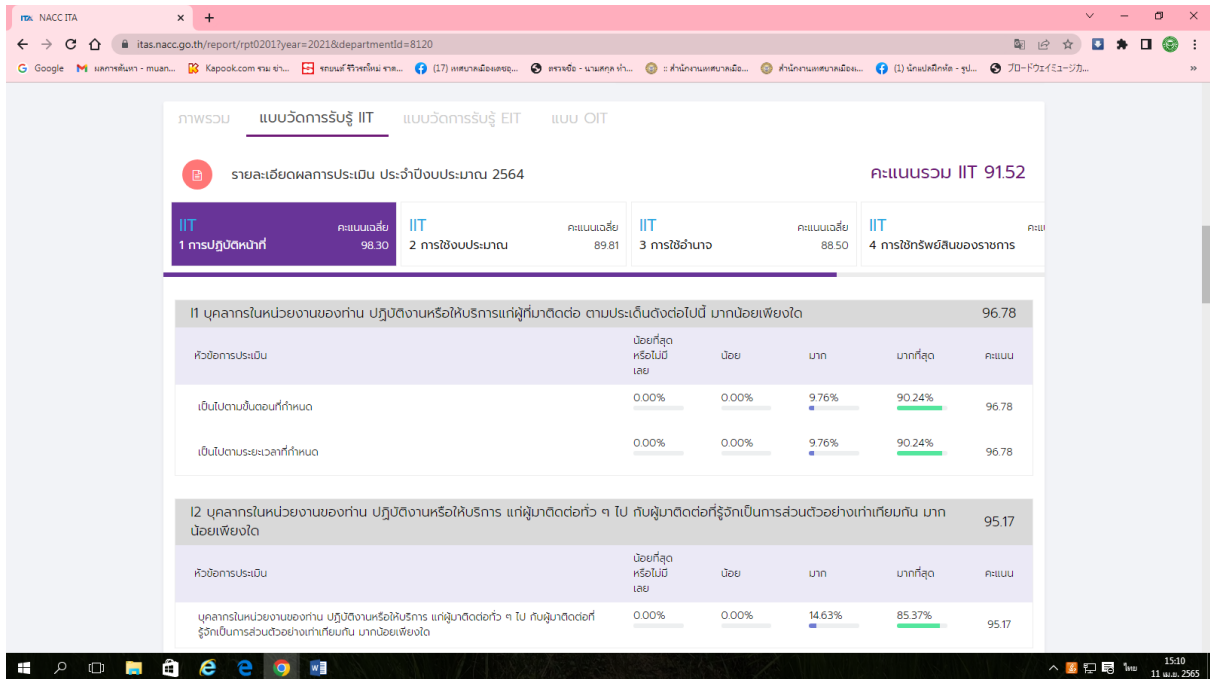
NACC ITA ×  +

itas.nacc.go.th/report/rpt0201?year=2021&departmentId=8120

Google  ผลการค้นหา - muan...  Kapook.com รวม ข่า...  รถยนต์ รีวิวรถใหม่ ราค...  (17) เทศบาลเมืองเดชอุ...  ตรวจปัจ - นามสกุล ทำ...  :: สำนักงานเทศบาลเมือ...  สำนักงานเทศบาลเมืองแ...  (1) นักแปลภิกษ์ด - รูป...  ブロードウェイミュージカ...

ภาพรวม  แบบวัดการรับรู้ IIT  แบบวัดการรับรู้ EIT  แบบ OIT

รายละเอียดผลการประเมิน ประจำปีงบประมาณ 2564

คะแนนรวม IIT 91.52

IIT คะแนนเฉลี่ย 1 การปฏิบัติหน้าที่ 98.30
IIT คะแนนเฉลี่ย 2 การใช้งบประมาณ 89.81
IIT คะแนนเฉลี่ย 3 การใช้อำนาจ 88.50
IIT คะแน 4 การใช้ทรัพย์สินของราชการ

I1 บุคลากรในหน่วยงานของท่าน ปฏิบัติงานหรือให้บริการแก่ผู้ที่มาติดต่อ ตามประเด็นดังต่อไปนี้ มากน้อยเพียงใด 96.78

| หัวข้อการประเมิน | น้อยที่สุดหรือไม่มีเลย | น้อย | มาก | มากที่สุด | คะแนน |
|---|---|---|---|---|---|
| เป็นไปตามขั้นตอนที่กำหนด | 0.00% | 0.00% | 9.76% | 90.24% | 96.78 |
| เป็นไปตามระยะเวลาที่กำหนด | 0.00% | 0.00% | 9.76% | 90.24% | 96.78 |

I2 บุคลากรในหน่วยงานของท่าน ปฏิบัติงานหรือให้บริการ แก่ผู้มาติดต่อทั่ว ๆ ไป กับผู้มาติดต่อที่รู้จักเป็นการส่วนตัวอย่างเท่าเทียมกัน มากน้อยเพียงใด 95.17

| หัวข้อการประเมิน | น้อยที่สุดหรือไม่มีเลย | น้อย | มาก | มากที่สุด | คะแนน |
|---|---|---|---|---|---|
| บุคลากรในหน่วยงานของท่าน ปฏิบัติงานหรือให้บริการ แก่ผู้มาติดต่อทั่ว ๆ ไป กับผู้มาติดต่อที่รู้จักเป็นการส่วนตัวอย่างเท่าเทียมกัน มากน้อยเพียงใด | 0.00% | 0.00% | 14.63% | 85.37% | 95.17 |

ไทย 15:10 11 เม.ย. 2565